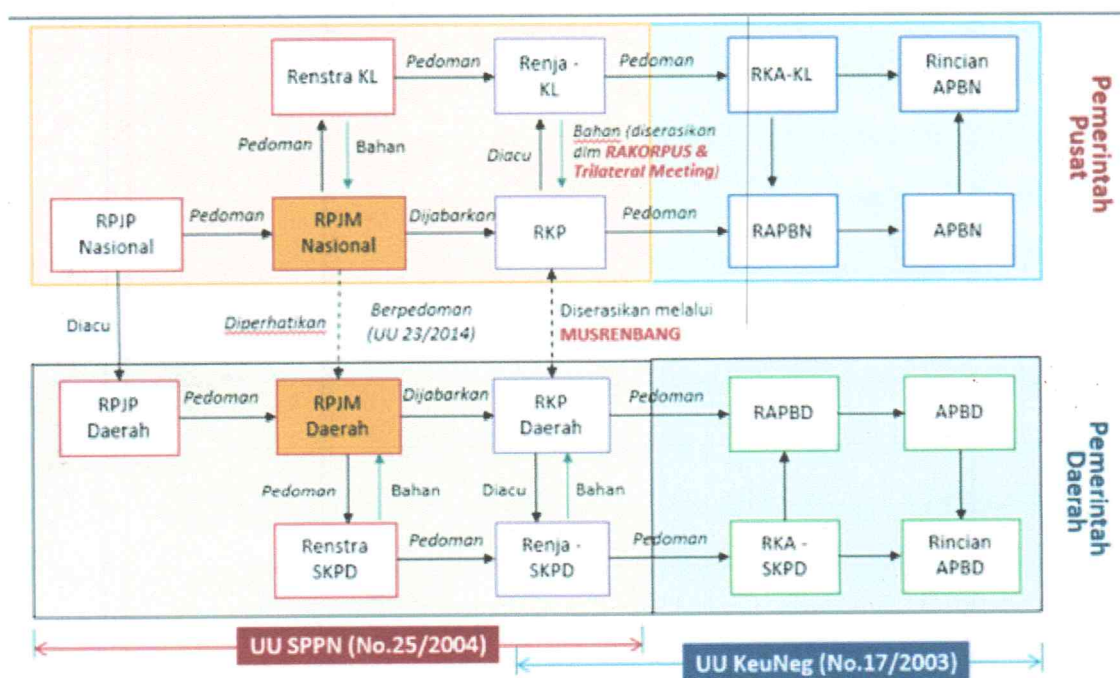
Renstra KL

Pedoman

Renja - KL

Pedoman

RKA-KL

Rincian APBN

Pedoman

Bahan

Diacu

Bahan (diserasikan dlm RAKORPUS & Trilateral Meeting)

Pemerintah Pusat

RPJP Nasional

Pedoman

RPJM Nasional

Dijabarkan

RKP

Pedoman

RAPBN

APBN

Diacu

Diperhatikan

Berpedoman (UU 23/2014)

Diserasikan melalui MUSRENBANG

RPJP Daerah

Pedoman

RPJM Daerah

Dijabarkan

RKP Daerah

Pedoman

RAPBD

APBD

Pemerintah Daerah

Pedoman

Bahan

Diacu

Bahan

Renstra SKPD

Pedoman

Renja - SKPD

Pedoman

RKA - SKPD

Rincian APBD

UU SPPN (No.25/2004)

UU KeuNeg (No.17/2003)